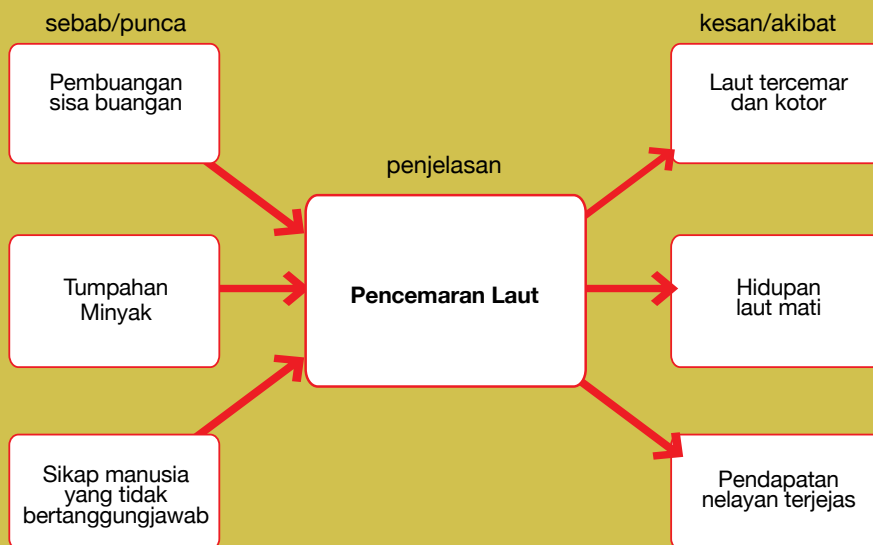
sebab/punca

kesan/akibat

Pembuangan sisa buangan

Laut tercemar dan kotor

penjelasan

Tumpahan Minyak

Pencemaran Laut

Hidupan laut mati

Sikap manusia yang tidak bertanggungjawab

Pendapatan nelayan terjejas